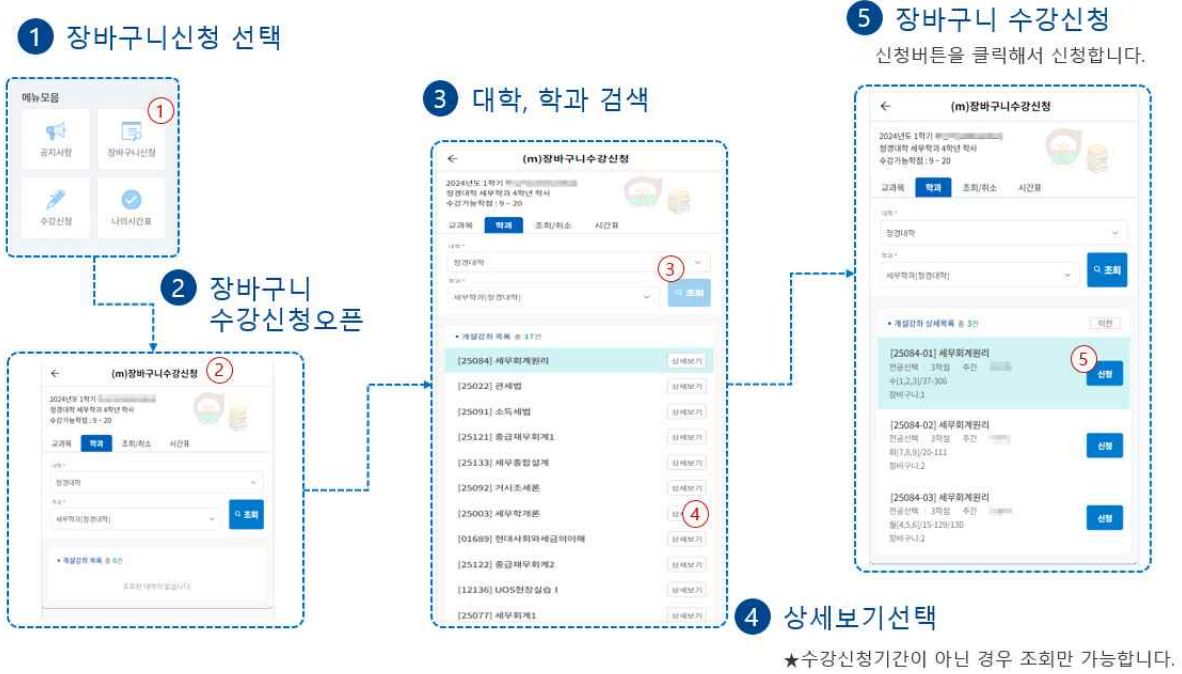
1 장바구니신청 선택

메뉴모음
1
공지사항
장바구니신청
수강신청
나의시간표

2 장바구니 수강신청오픈

(m)장바구니수강신청 2
2024년도 1학기 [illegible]
정경대학 세무학과 4학년 학사
수강가능학점 : 9 ~ 20
교과목 학과 조회/취소 시간표
대학 *
정경대학
학과 *
세무학과(정경대학)
조회
• 개설강좌 목록 총 0건
조회된 내역이 없습니다.

3 대학, 학과 검색

(m)장바구니수강신청
2024년도 1학기 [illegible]
정경대학 세무학과 4학년 학사
수강가능학점 : 9 ~ 20
교과목 학과 조회/취소 시간표
대학 *
정경대학 3
학과 *
세무학과(정경대학)
조회
• 개설강좌 목록 총 17건
[25084] 세무회계원리 상세보기
[25022] 관세법 상세보기
[25091] 소득세법 상세보기
[25121] 중급재무회계1 상세보기
[25133] 세무종합설계 상세보기
[25092] 거시조세론 상세보기
[25003] 세무학개론 상세보기 4
[01689] 현대사회와세금의이해 상세보기
[25122] 중급재무회계2 상세보기
[12136] UOS현장실습 I 상세보기
[25077] 세무회계1 상세보기

4 상세보기선택

★수강신청기간이 아닌 경우 조회만 가능합니다.

5 장바구니 수강신청
신청버튼을 클릭해서 신청합니다.

(m)장바구니수강신청
2024년도 1학기 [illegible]
정경대학 세무학과 4학년 학사
수강가능학점 : 9 ~ 20
교과목 학과 조회/취소 시간표
대학 *
정경대학
학과 *
세무학과(정경대학)
조회
• 개설강좌 상세목록 총 3건 이전
[25084-01] 세무회계원리 5
전공선택 3학점 주간 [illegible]
수(1,2,3)/37-306
장바구니:1
신청
[25084-02] 세무회계원리
전공선택 3학점 주간 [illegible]
화(7,8,9)/20-111
장바구니:2
신청
[25084-03] 세무회계원리
전공선택 3학점 주간 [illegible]
월(4,5,6)/15-129/130
장바구니:2
신청